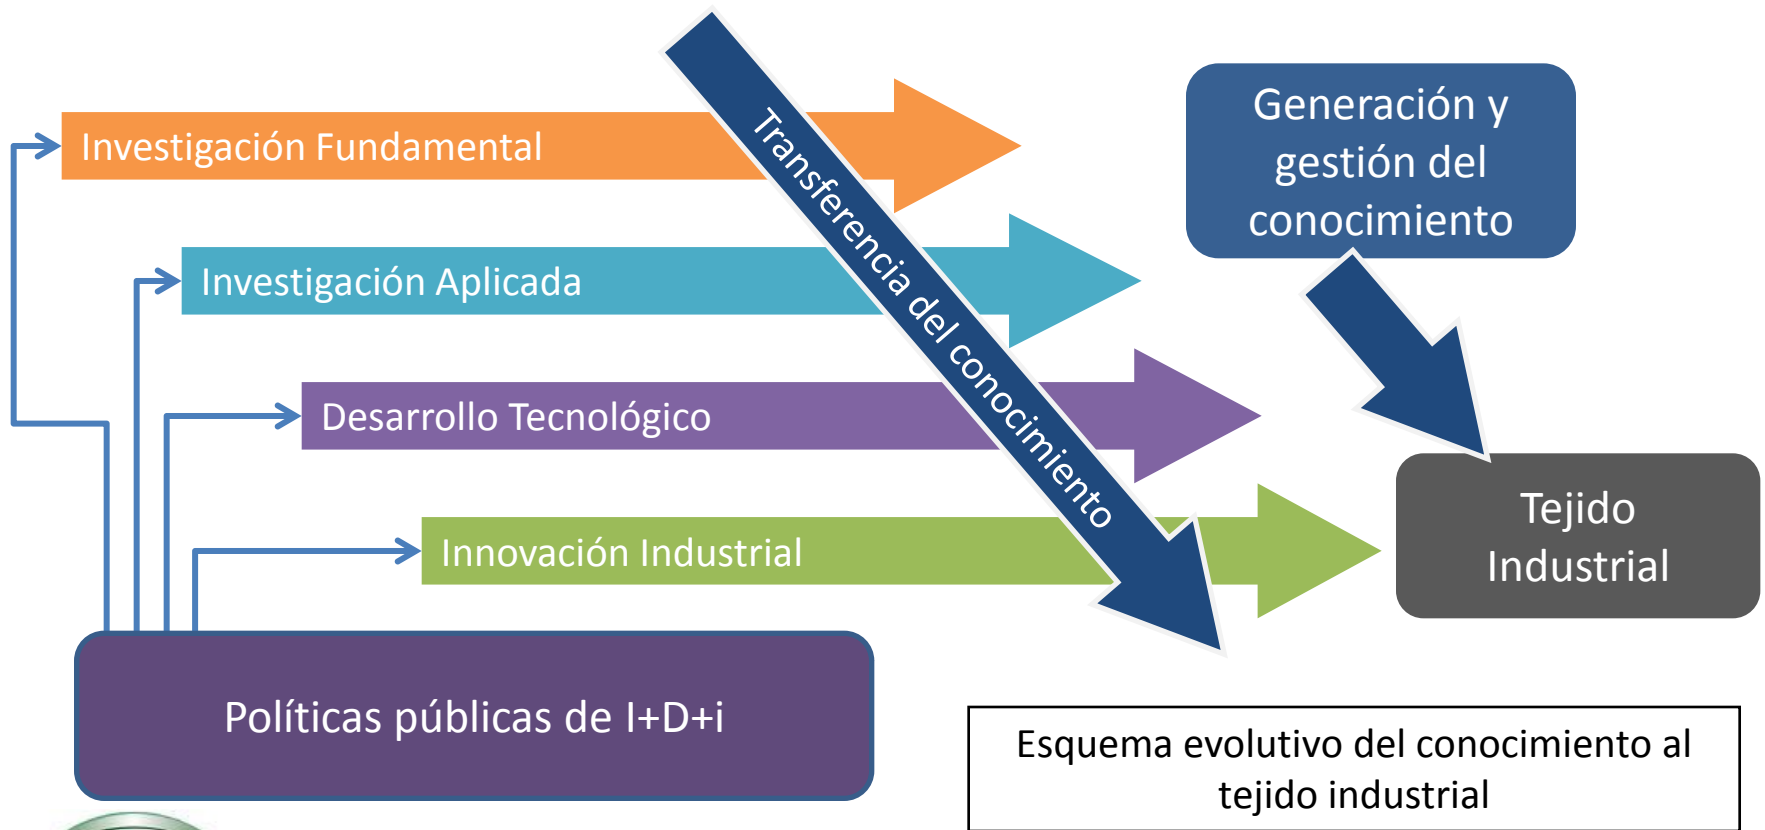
Investigación Fundamental

Transferencia del conocimiento

Generación y gestión del conocimiento

Investigación Aplicada

Desarrollo Tecnológico

Innovación Industrial

Tejido Industrial

Políticas públicas de I+D+i

Esquema evolutivo del conocimiento al tejido industrial